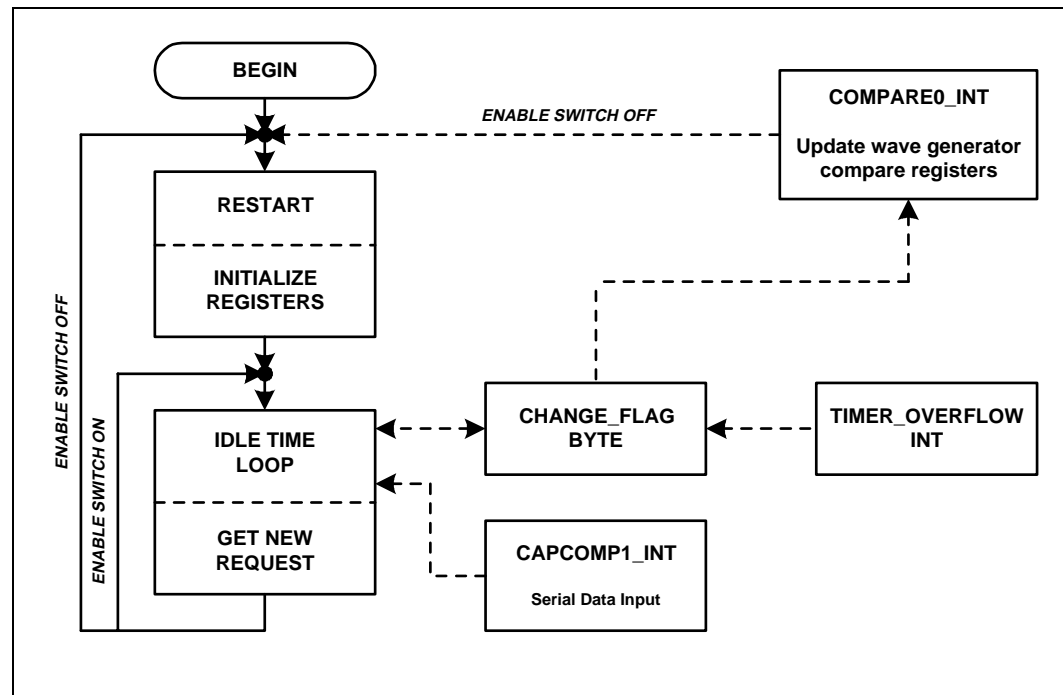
BEGIN

ENABLE SWITCH OFF

COMPARE0_INT

Update wave generator compare registers

RESTART

INITIALIZE REGISTERS

ENABLE SWITCH OFF

ENABLE SWITCH ON

IDLE TIME LOOP

GET NEW REQUEST

CHANGE_FLAG BYTE

TIMER_OVERFLOW INT

CAPCOMP1_INT

Serial Data Input